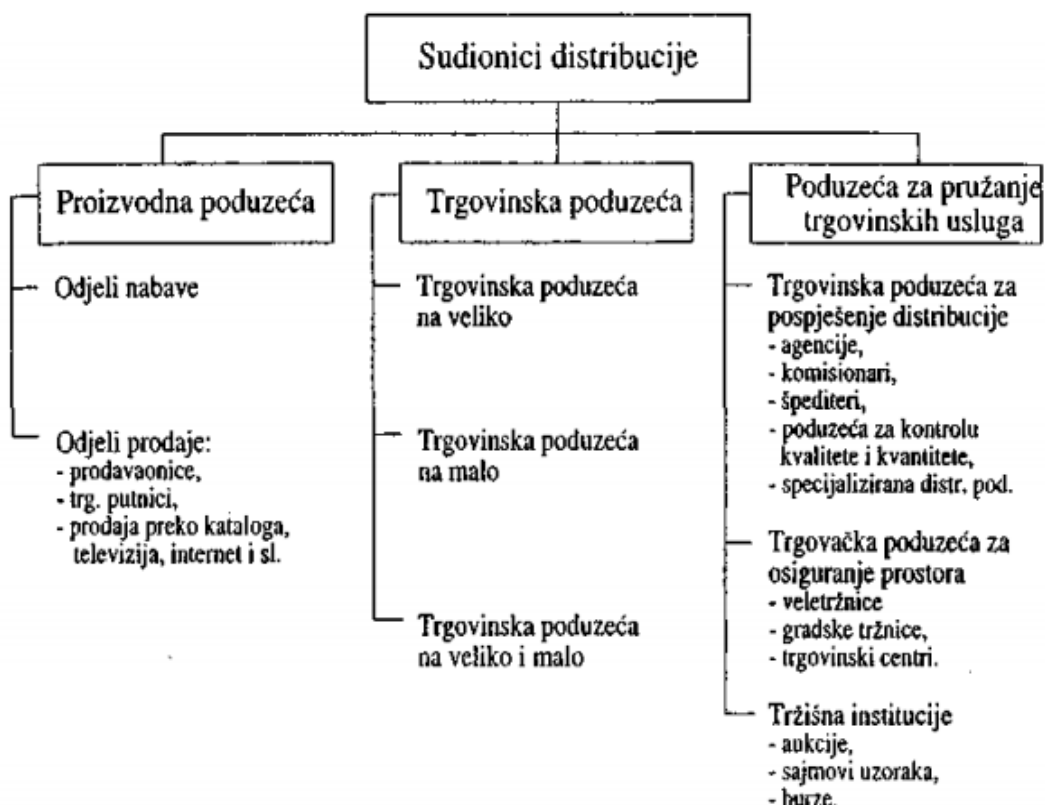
Sudionici distribucije

Proizvodna poduzeća

Odjeli nabave

Odjeli prodaje:
- prodavaonice,
- trg. putnici,
- prodaja preko kataloga, televizija, internet i sl.

Trgovinska poduzeća

Trgovinska poduzeća na veliko

Trgovinska poduzeća na malo

Trgovinska poduzeća na veliko i malo

Poduzeća za pružanje trgovinskih usluga

Trgovinska poduzeća za pospješenje distribucije
- agencije,
- komisionari,
- špediteri,
- poduzeća za kontrolu kvalitete i kvantitete,
- specijalizirana distr. pod.

Trgovačka poduzeća za osiguranje prostora
- veletržnice
- gradske tržnice,
- trgovinski centri.

Tržišna institucije
- aukcije,
- sajmovi uzoraka,
- burze.